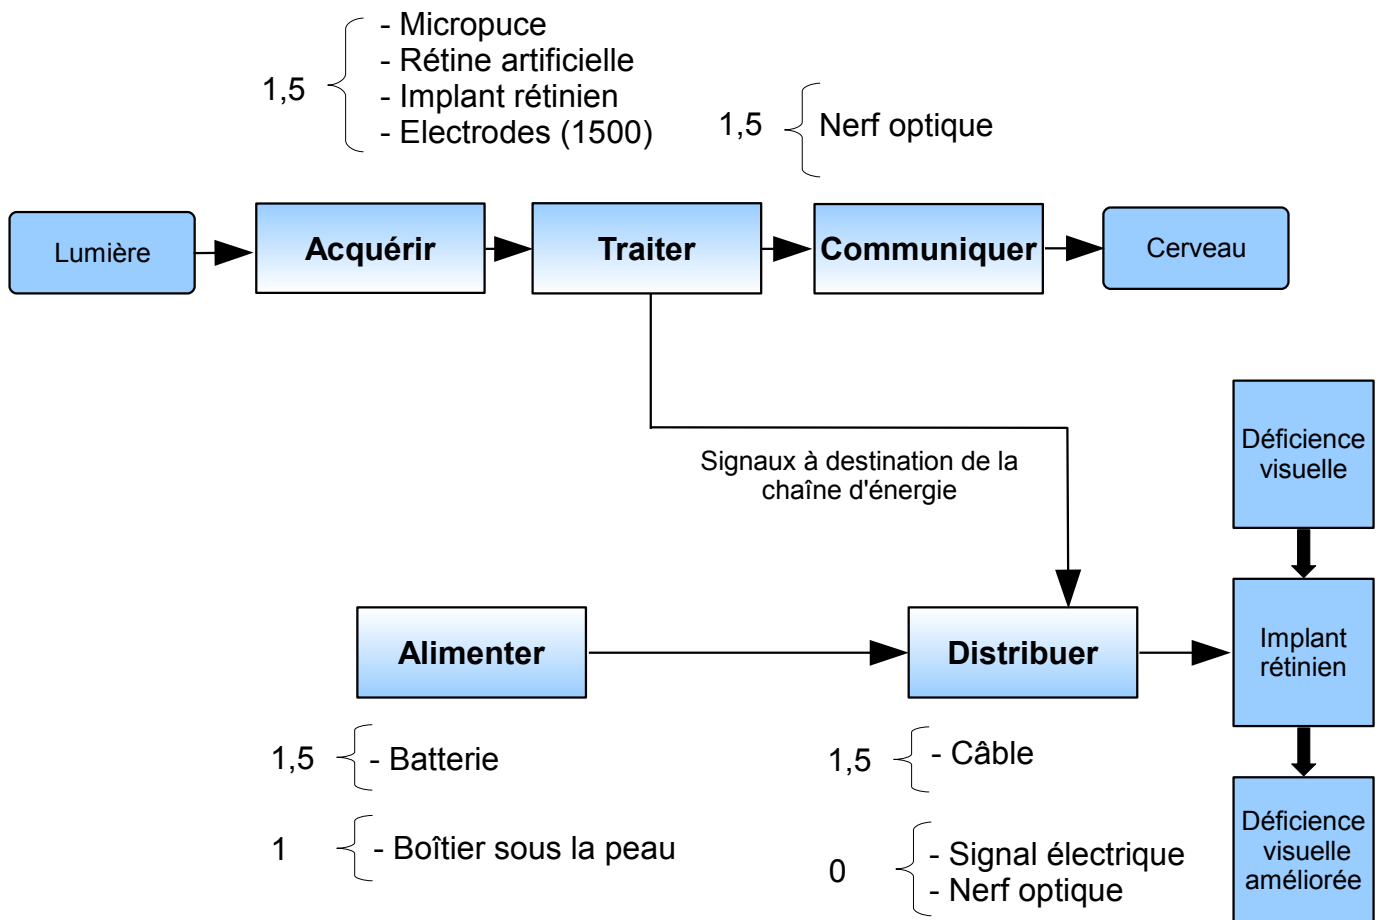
1,5
- Micropuce
- Rétine artificielle
- Implant rétinien
- Electrodes (1500)

1,5
Nerf optique

Lumière
Acquérir
Traiter
Communiquer
Cerveau

Signaux à destination de la chaîne d'énergie

Déficience visuelle

Alimenter
Distribuer
Implant rétinien

1,5
- Batterie

1,5
- Câble

Déficience visuelle améliorée

1
- Boîtier sous la peau

0
- Signal électrique
- Nerf optique